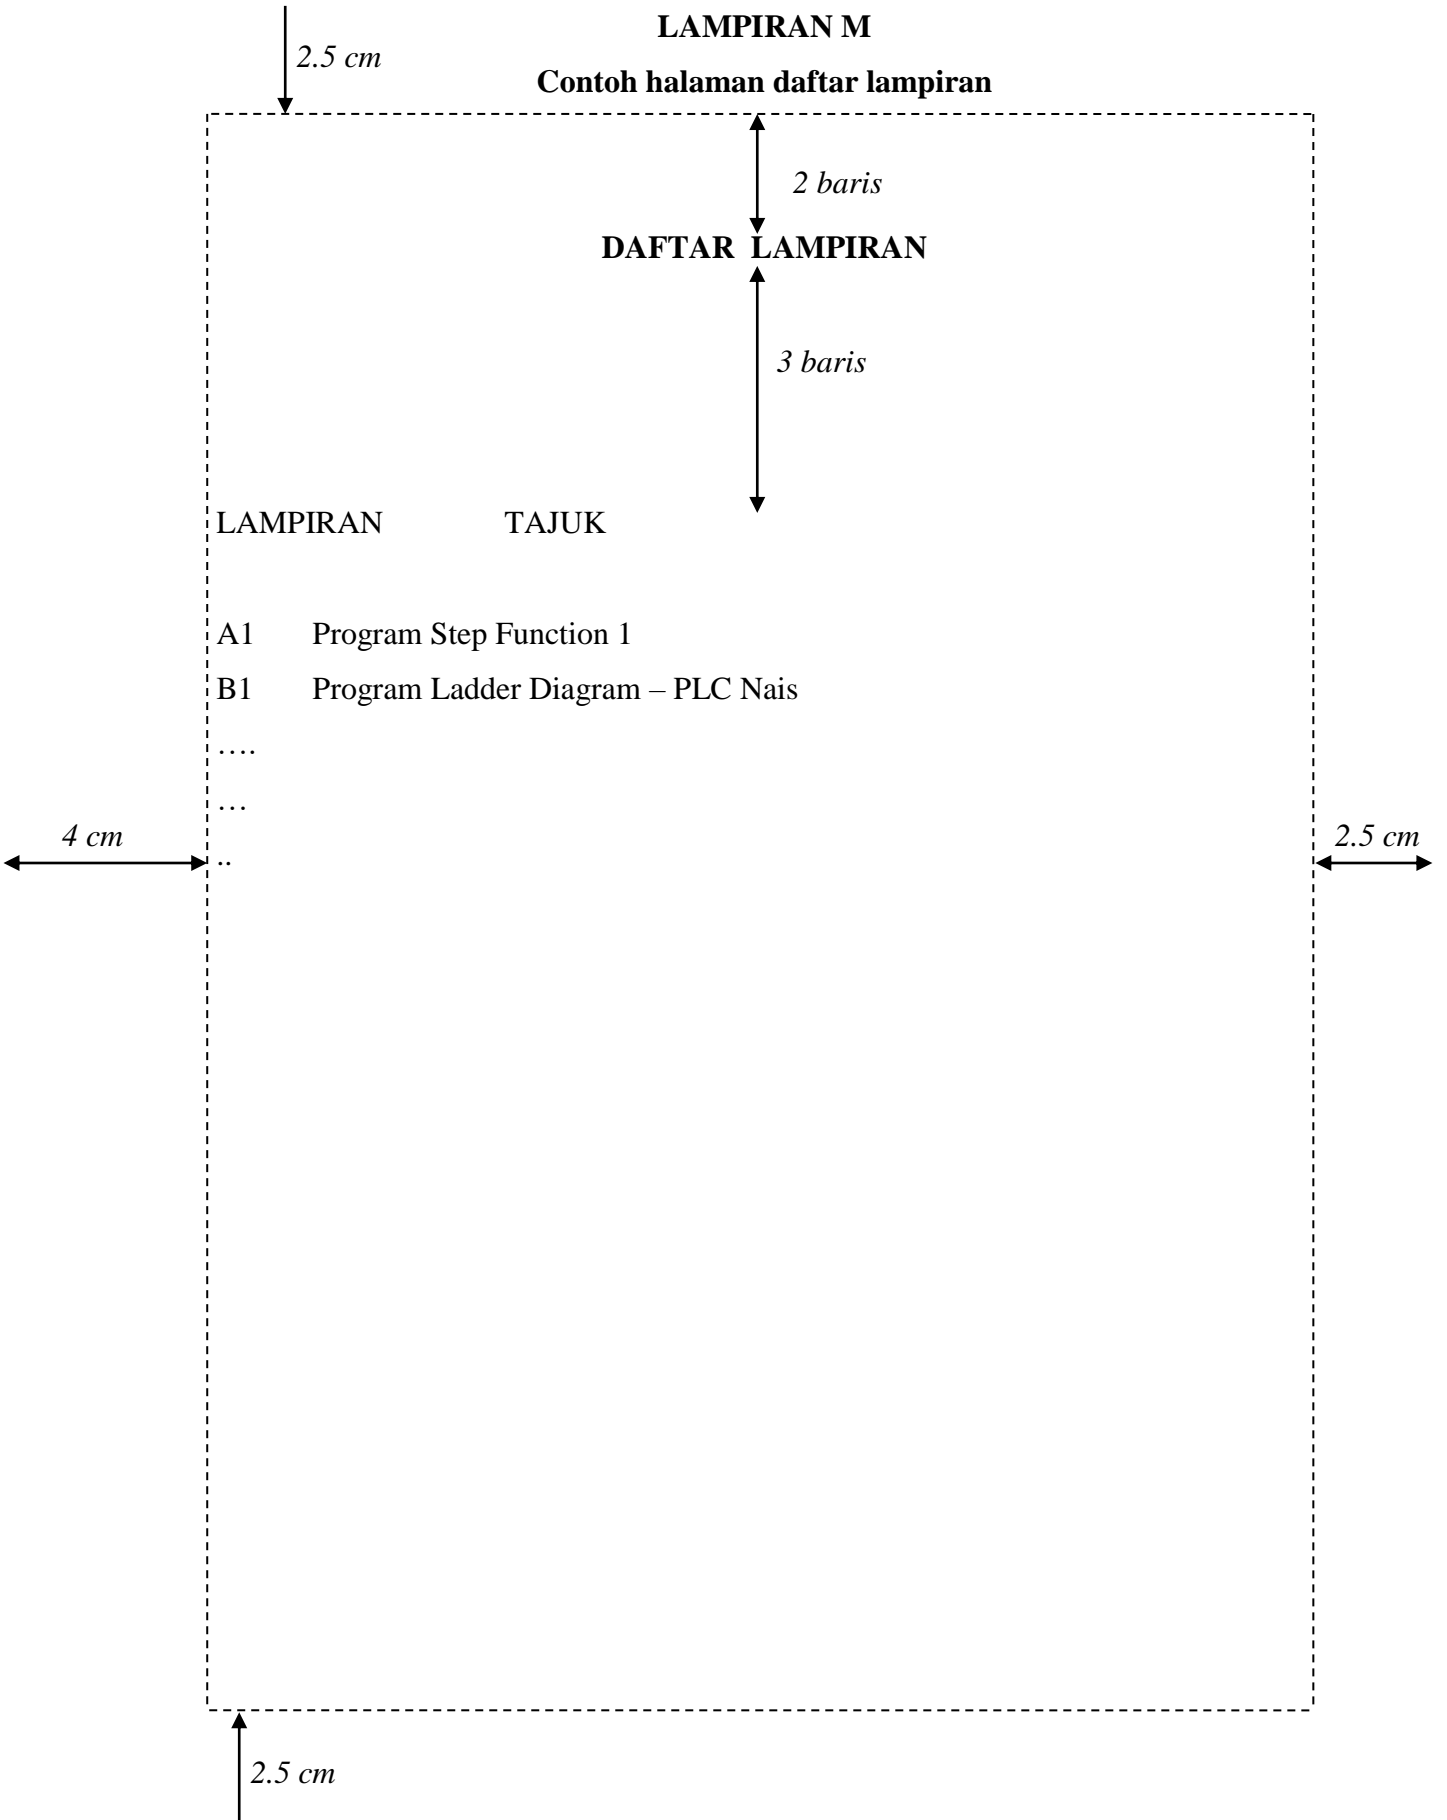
2.5 cm

LAMPIRAN M

Contoh halaman daftar lampiran

2 baris

DAFTAR LAMPIRAN

3 baris

LAMPIRAN TAJUK

A1 Program Step Function 1

B1 Program Ladder Diagram – PLC Nais

….

…

4 cm

..

2.5 cm

2.5 cm